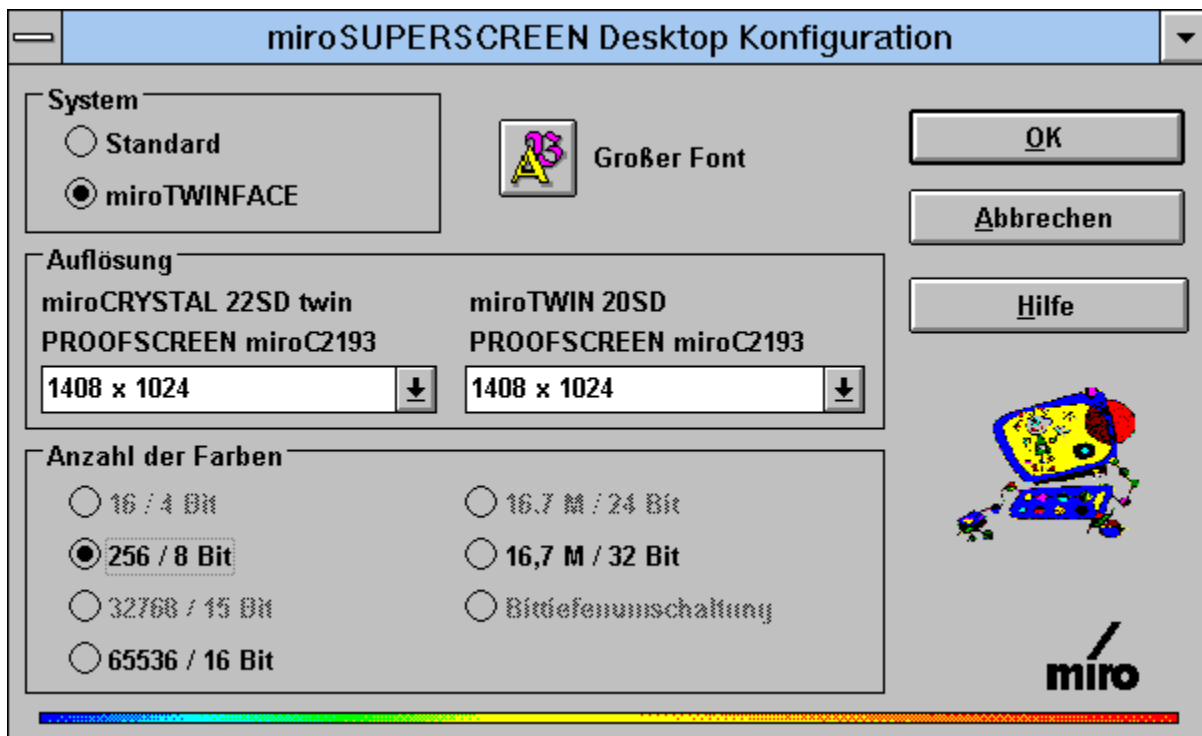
miroSUPERSCREEN Desktop Konfiguration

System
Standard
miroTWINFACE

Großer Font

OK
Abbrechen
Hilfe

Auflösung
miroCRYSTAL 22SD twin
PROOFSCREEN miroC2193
1408 x 1024

miroTWIN 20SD
PROOFSCREEN miroC2193
1408 x 1024

Anzahl der Farben
16 / 4 Bit
256 / 8 Bit
32768 / 15 Bit
65536 / 16 Bit
16,7 M / 24 Bit
16,7 M / 32 Bit
Bittiefenumschaltung

miro